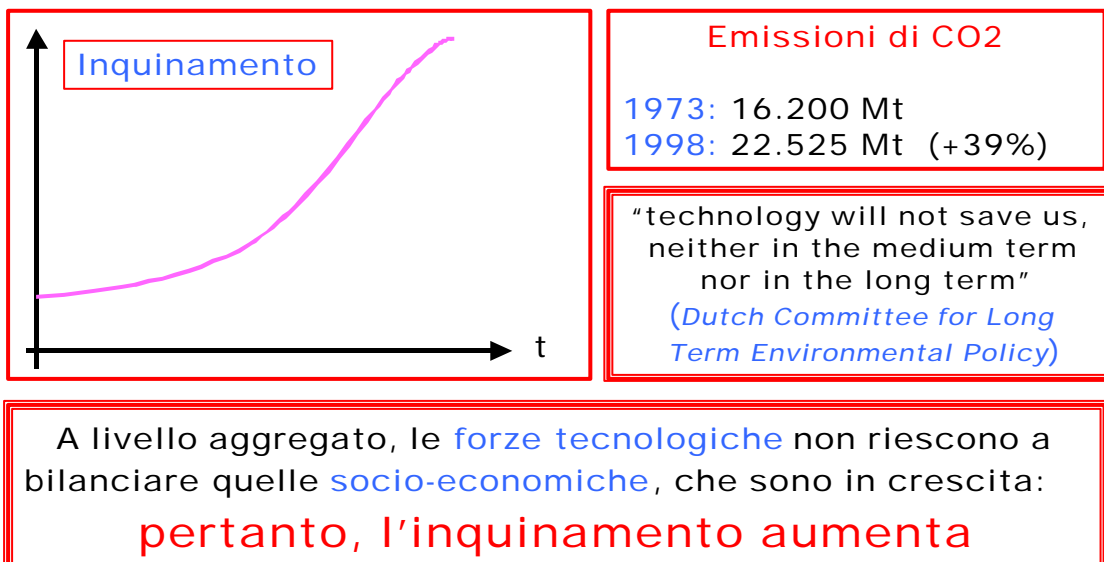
Inquinamento

t

Emissioni di CO2

1973: 16.200 Mt
1998: 22.525 Mt (+39%)

"technology will not save us, neither in the medium term nor in the long term"
(Dutch Committee for Long Term Environmental Policy)

A livello aggregato, le forze tecnologiche non riescono a bilanciare quelle socio-economiche, che sono in crescita:
pertanto, l'inquinamento aumenta